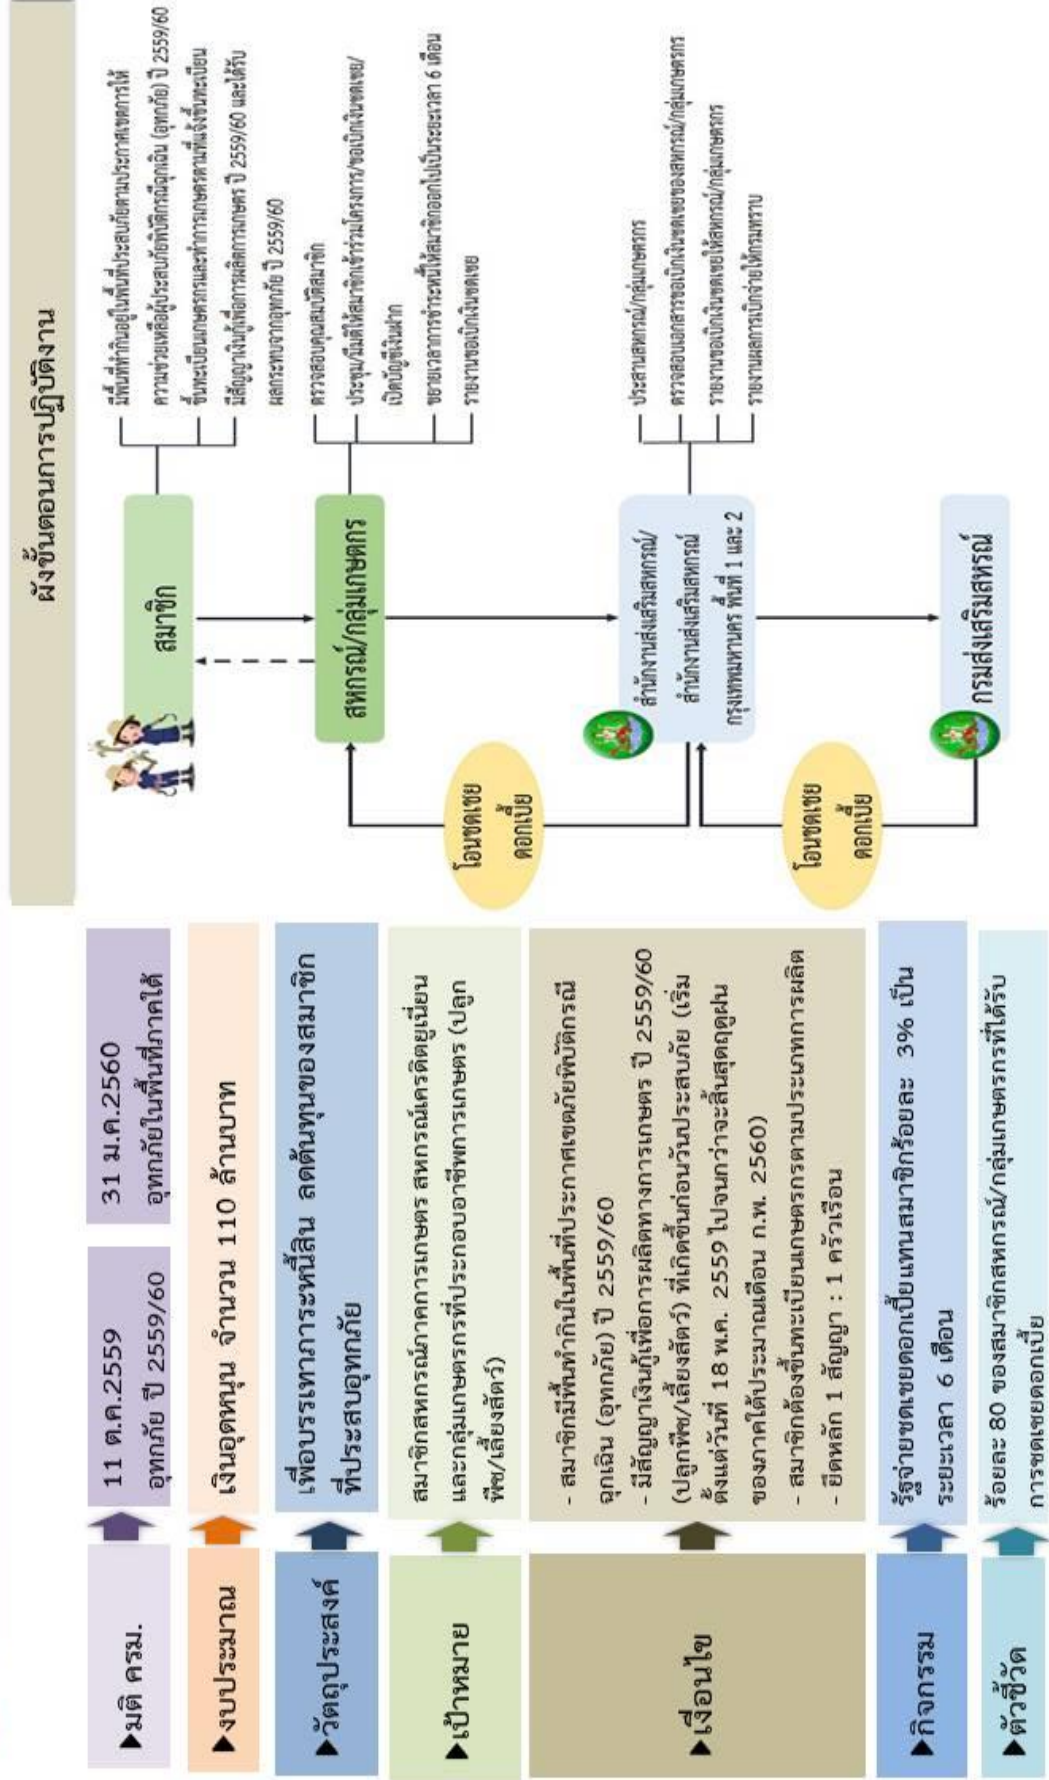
▶มติ ครม.

11 ต.ค.2559
อุทกภัย ปี 2559/60

31 ม.ค.2560
อุทกภัยในพื้นที่ภาคใต้

▶งบประมาณ

เงินอุดหนุน จำนวน 110 ล้านบาท

▶วัตถุประสงค์

เพื่อบรรเทาภาระหนี้สิน ลดต้นทุนของสมาชิกที่ประสบอุทกภัย

▶เป้าหมาย

สมาชิกสหกรณ์ภาคการเกษตร สหกรณ์เครดิตยูเนี่ยน และกลุ่มเกษตรกรที่ประกอบอาชีพการเกษตร (ปลูกพืช/เลี้ยงสัตว์)

▶เงื่อนไข

- สมาชิกมีพื้นที่ทำกินในพื้นที่ประกาศเขตภัยพิบัติกรณีฉุกเฉิน (อุทกภัย) ปี 2559/60
- มีสัญญาเงินกู้เพื่อการผลิตทางการเกษตร ปี 2559/60 (ปลูกพืช/เลี้ยงสัตว์) ที่เกิดขึ้นก่อนวันประสบภัย (เริ่มตั้งแต่วันที่ 18 พ.ค. 2559 ไปจนกว่าจะสิ้นสุดฤดูฝนของภาคใต้ประมาณเดือน ก.พ. 2560)
- สมาชิกต้องขึ้นทะเบียนเกษตรกรตามประเภทการผลิต
- ยึดหลัก 1 สัญญา : 1 ครัวเรือน

▶กิจกรรม

รัฐจ่ายชดเชยดอกเบี้ยแทนสมาชิกร้อยละ 3% เป็นระยะเวลา 6 เดือน

▶ตัวชี้วัด

ร้อยละ 80 ของสมาชิกสหกรณ์/กลุ่มเกษตรกรที่ได้รับการชดเชยดอกเบี้ย

ผังขั้นตอนการปฏิบัติงาน

สมาชิก

- มีพื้นที่ทำกินอยู่ในพื้นที่ประสบภัยตามประกาศเขตการให้ความช่วยเหลือผู้ประสบภัยพิบัติกรณีฉุกเฉิน (อุทกภัย) ปี 2559/60
- ขึ้นทะเบียนเกษตรกรและทำการเกษตรตามที่แจ้งขึ้นทะเบียน
- มีสัญญาเงินกู้เพื่อการผลิตการเกษตร ปี 2559/60 และได้รับผลกระทบจากอุทกภัย ปี 2559/60

สหกรณ์/กลุ่มเกษตรกร

- ตรวจสอบคุณสมบัติสมาชิก
- ประชุม/มีมติให้สมาชิกเข้าร่วมโครงการ/ขอเบิกเงินชดเชย/เปิดบัญชีเงินฝาก
- ขยายเวลาการชำระหนี้ให้สมาชิกออกไปเป็นระยะเวลา 6 เดือน
- รายงานขอเบิกเงินชดเชย

โอนชดเชยดอกเบี้ย

สำนักงานส่งเสริมสหกรณ์/สำนักงานส่งเสริมสหกรณ์กรุงเทพมหานคร พื้นที่ 1 และ 2

- ประสานสหกรณ์/กลุ่มเกษตรกร
- ตรวจสอบเอกสารขอเบิกเงินชดเชยของสหกรณ์/กลุ่มเกษตรกร
- รายงานขอเบิกเงินชดเชยให้สหกรณ์/กลุ่มเกษตรกร
- รายงานผลการเบิกจ่ายให้กรมทราบ

โอนชดเชยดอกเบี้ย

กรมส่งเสริมสหกรณ์